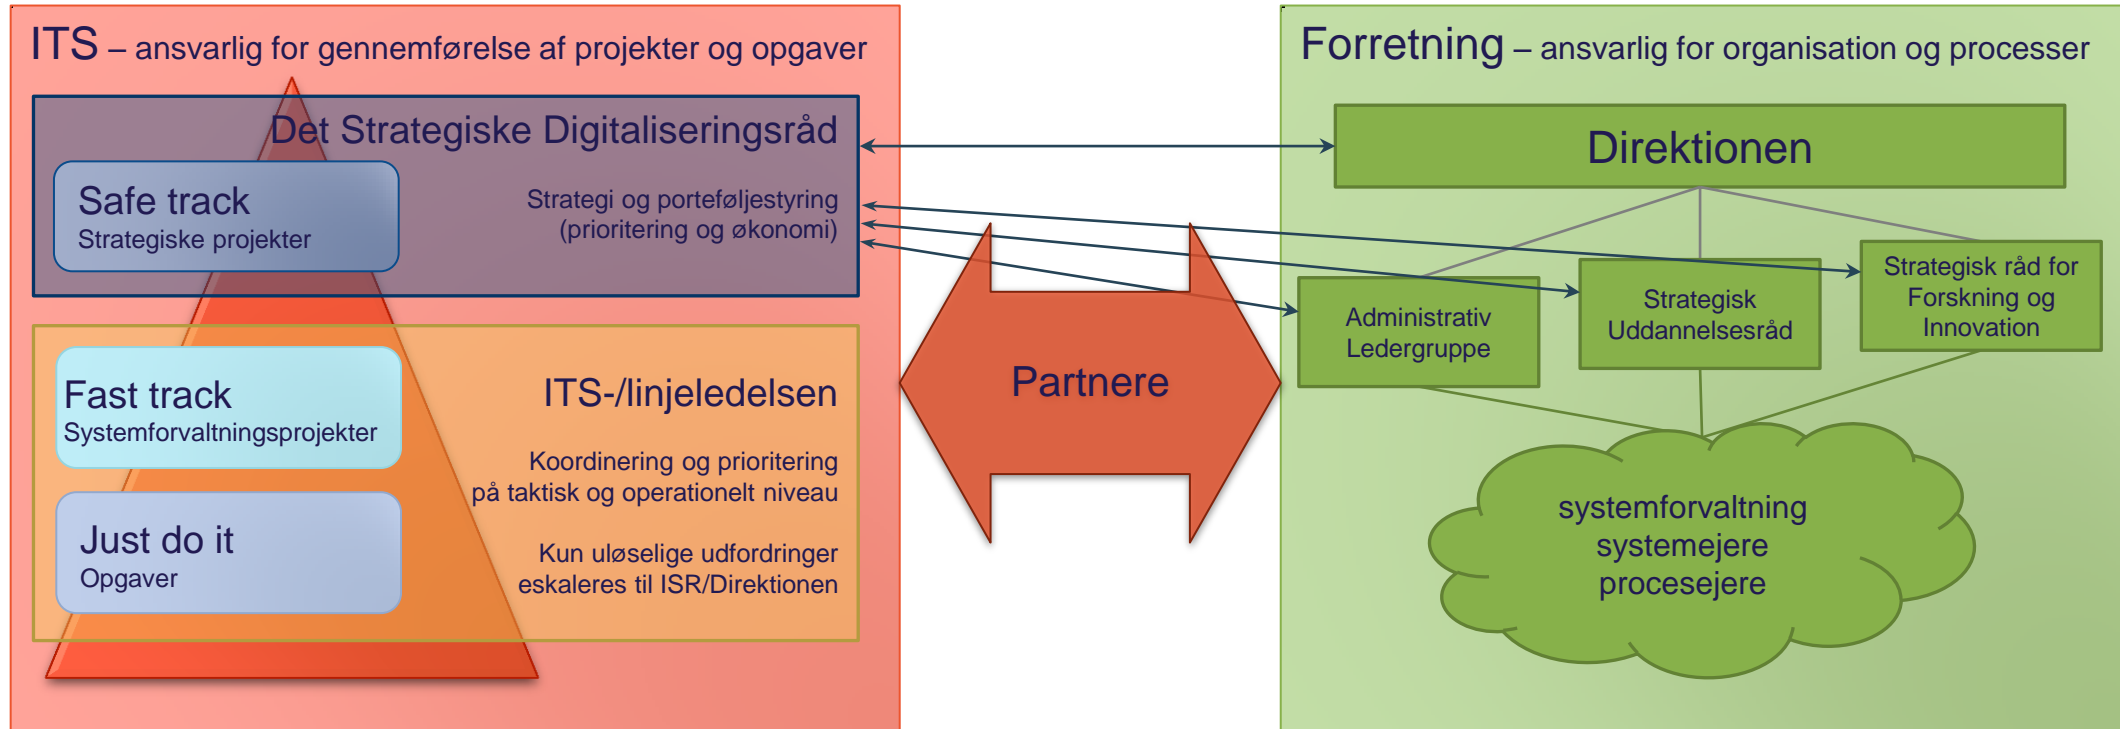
ITS – ansvarlig for gennemførelse af projekter og opgaver

Det Strategiske Digitaliseringsråd

Safe track
Strategiske projekter

Strategi og porteføljestyring (prioritering og økonomi)

Fast track
Systemforvaltningsprojekter

ITS-/linjeledelsen

Koordinering og prioritering på taktisk og operationelt niveau

Just do it
Opgaver

Kun uløselige udfordringer eskaleres til ISR/Direktionen

Partnere

Forretning – ansvarlig for organisation og processer

Direktionen

Administrativ Ledergruppe

Strategisk Uddannelsesråd

Strategisk råd for Forskning og Innovation

systemforvaltning
systemejere
procesejere